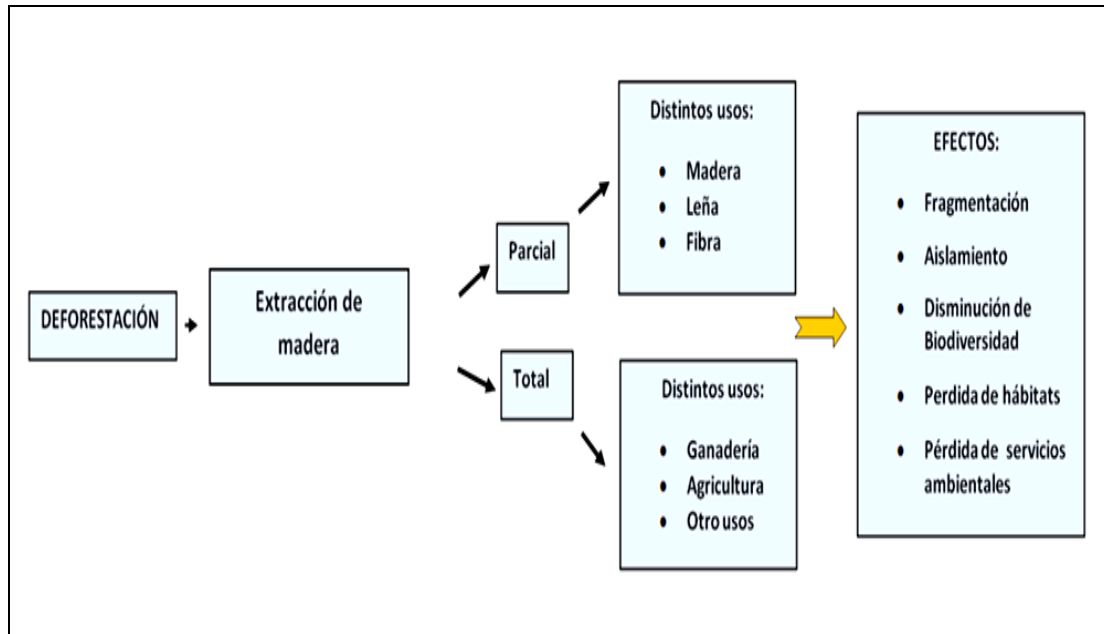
DEFORESTACIÓN

Extracción de madera

Parcial

Distintos usos:
- Madera
- Leña
- Fibra

Total

Distintos usos:
- Ganadería
- Agricultura
- Otro usos

EFECTOS:
- Fragmentación
- Aislamiento
- Disminución de Biodiversidad
- Perdida de hábitats
- Pérdida de servicios ambientales